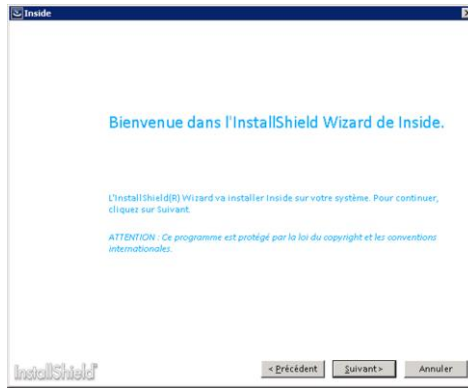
Inside

Bienvenue dans l'InstallShield Wizard de Inside.

L'InstallShield(R) Wizard va installer Inside sur votre système. Pour continuer, cliquez sur Suivant.

ATTENTION : Ce programme est protégé par la loi du copyright et les conventions internationales.

InstallShield

< Précédent Suivant > Annuler